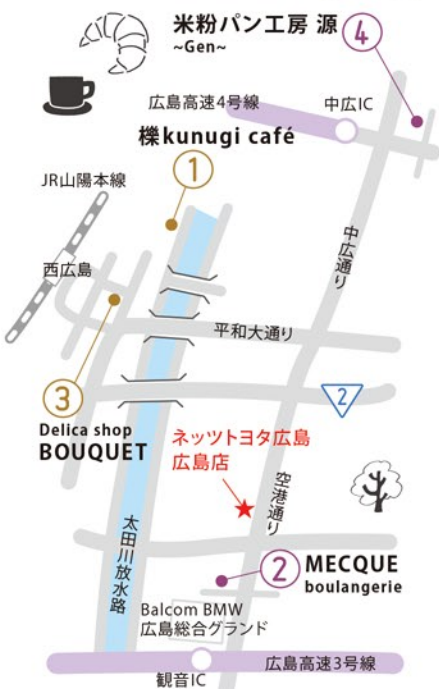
米粉パン工房 源
~Gen~

4

広島高速4号線

中広IC

椪kunugi café

1

JR山陽本線

中広通り

西広島

平和大通り

2

3

Delica shop
BOUQUET

ネッツトヨタ広島
広島店

空港通り

太田川放水路

2
MECQUE
boulangerie

Balcom BMW
広島総合グランド

広島高速3号線

観音IC